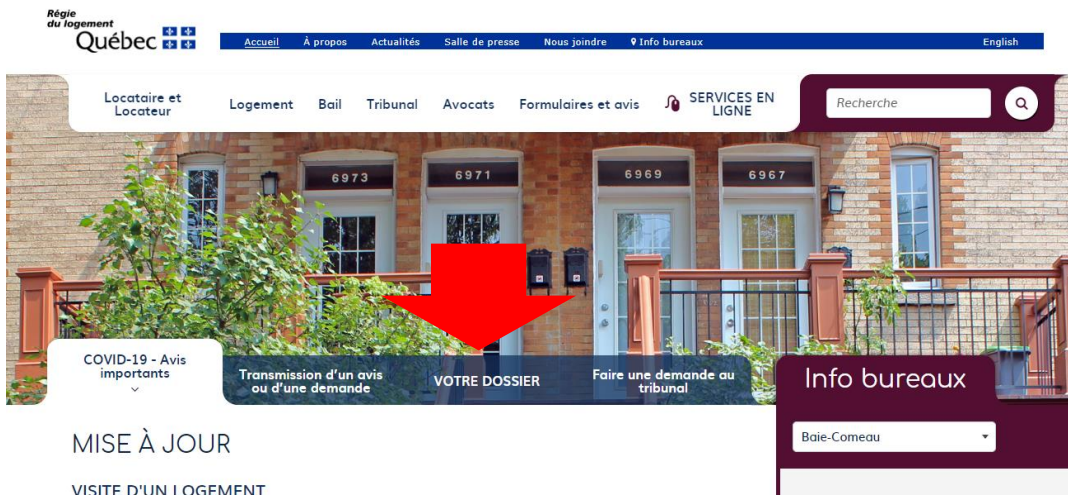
Régie du logement
Québec

Accueil À propos Actualités Salle de presse Nous joindre Info bureaux English

Locataire et Locateur Logement Bail Tribunal Avocats Formulaires et avis SERVICES EN LIGNE

Recherche

6973 6971 6969 6967

COVID-19 - Avis importants

Transmission d'un avis ou d'une demande

VOTRE DOSSIER

Faire une demande au tribunal

Info bureaux

Baie-Comeau

MISE À JOUR

VISITE D'UN LOGEMENT